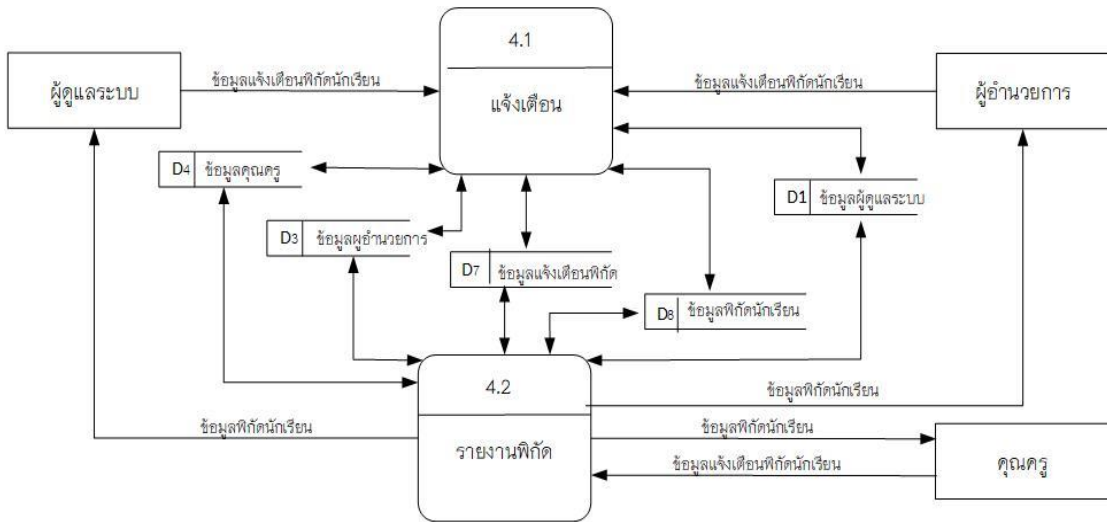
ผู้ดูแลระบบ

ข้อมูลแจ้งเตือนพิกัดนักเรียน

4.1

แจ้งเตือน

ข้อมูลแจ้งเตือนพิกัดนักเรียน

ผู้อำนวยการ

D4 ข้อมูลคุณครู

D1 ข้อมูลผู้ดูแลระบบ

D3 ข้อมูลผู้อำนวยการ

D7 ข้อมูลแจ้งเตือนพิกัด

D8 ข้อมูลพิกัดนักเรียน

4.2

รายงานพิกัด

ข้อมูลพิกัดนักเรียน

ข้อมูลพิกัดนักเรียน

ข้อมูลพิกัดนักเรียน

ข้อมูลแจ้งเตือนพิกัดนักเรียน

คุณครู